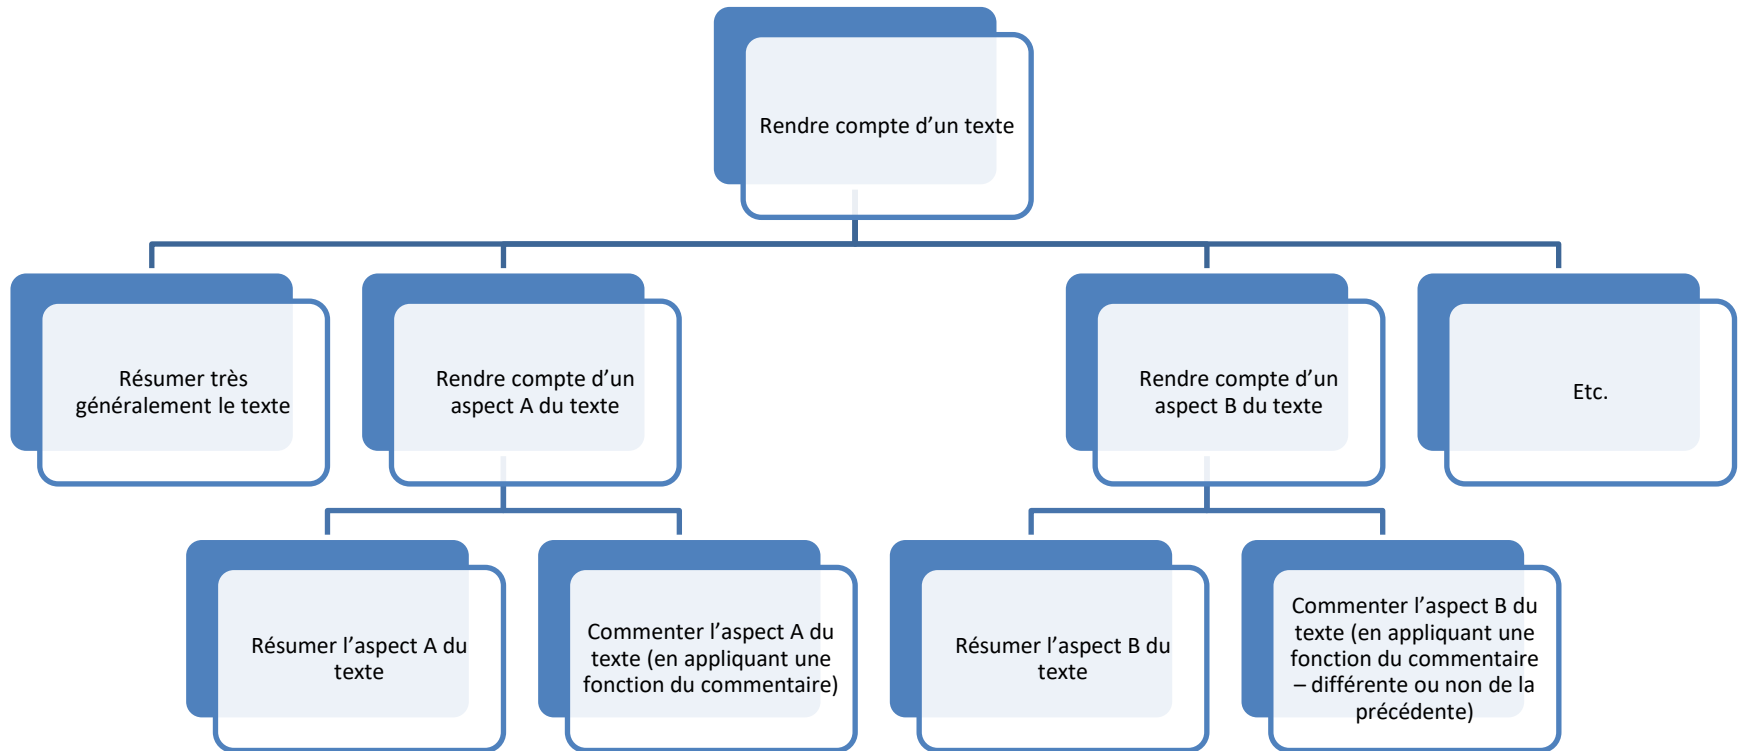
Rendre compte d’un texte

Résumer très généralement le texte

Rendre compte d’un aspect A du texte

Rendre compte d’un aspect B du texte

Etc.

Résumer l’aspect A du texte

Commenter l’aspect A du texte (en appliquant une fonction du commentaire)

Résumer l’aspect B du texte

Commenter l’aspect B du texte (en appliquant une fonction du commentaire – différente ou non de la précédente)